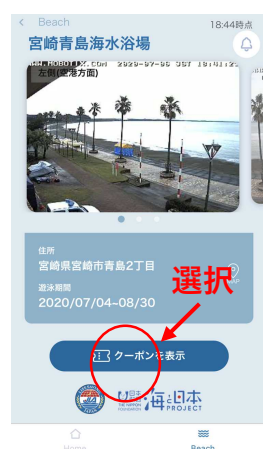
< Beach
18:44時点

宮崎青島海水浴場

WWW.ROBOTIX.COM 2020-07-06 SUN 16:41:27
左側(空港方面)

住所
宮崎県宮崎市青島2丁目
遊泳期間
2020/07/04~08/30

選択

クーポンを表示

海と日本 PROJECT
THE NIPPON FOUNDATION

Home
Beach